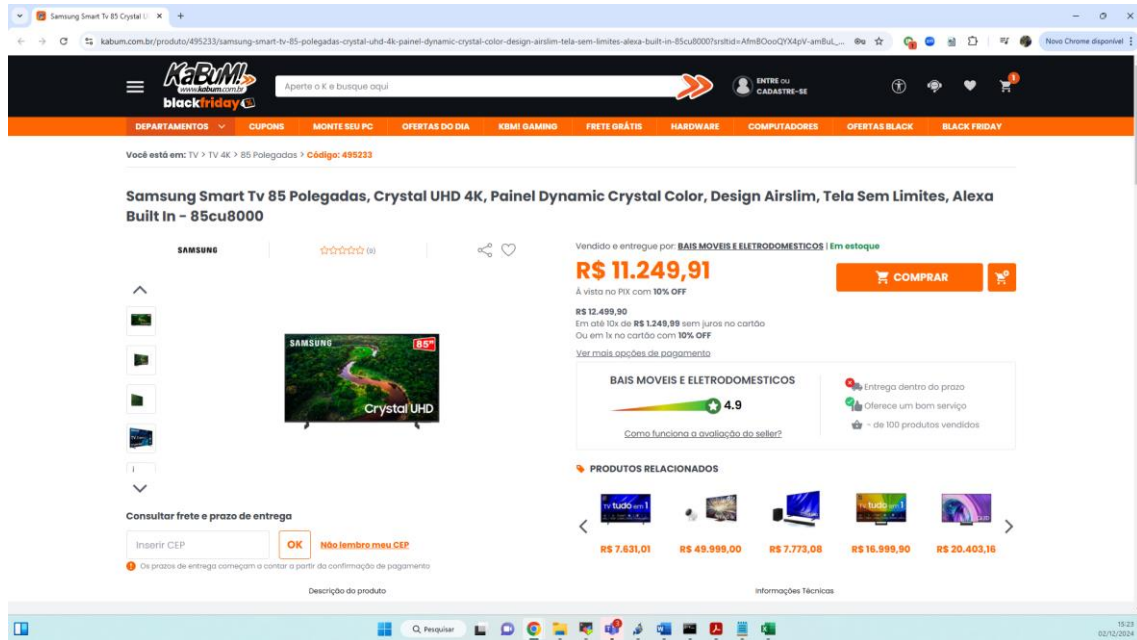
Samsung Smart Tv 85 Crystal U ×  +

kabum.com.br/produto/495233/samsung-smart-tv-85-polegadas-crystal-uhd-4k-painel-dynamic-crystal-color-design-airslim-tela-sem-limites-alexa-built-in-85cu8000?srsltid=AfmBOooQYX4pV-amBuL_...

Novo Chrome disponível

KaBuM! www.kabum.com.br black friday

Aperte o K e busque aqui

ENTRE OU CADASTRE-SE

DEPARTAMENTOS  CUPONS  MONTE SEU PC  OFERTAS DO DIA  KBM! GAMING  FRETE GRÁTIS  HARDWARE  COMPUTADORES  OFERTAS BLACK  BLACK FRIDAY

Você está em: TV > TV 4K > 85 Polegadas > Código: 495233

Samsung Smart Tv 85 Polegadas, Crystal UHD 4K, Painel Dynamic Crystal Color, Design Airslim, Tela Sem Limites, Alexa Built In - 85cu8000

SAMSUNG

(0)

SAMSUNG 85" Crystal UHD

Vendido e entregue por: BAIS MOVEIS E ELETRODOMESTICOS | Em estoque

R$ 11.249,91

À vista no PIX com 10% OFF

COMPRAR

R$ 12.499,90
Em até 10x de R$ 1.249,99 sem juros no cartão
Ou em 1x no cartão com 10% OFF

Ver mais opções de pagamento

BAIS MOVEIS E ELETRODOMESTICOS

4.9

Como funciona a avaliação do seller?

Entrega dentro do prazo
Oferece um bom serviço
- de 100 produtos vendidos

PRODUTOS RELACIONADOS

R$ 7.631,01  R$ 49.999,00  R$ 7.773,08  R$ 16.999,90  R$ 20.403,16

Consultar frete e prazo de entrega

Inserir CEP  OK  Não lembro meu CEP

Os prazos de entrega começam a contar a partir da confirmação de pagamento

Descrição do produto

Informações Técnicas

Pesquisar

15:23
02/12/2024